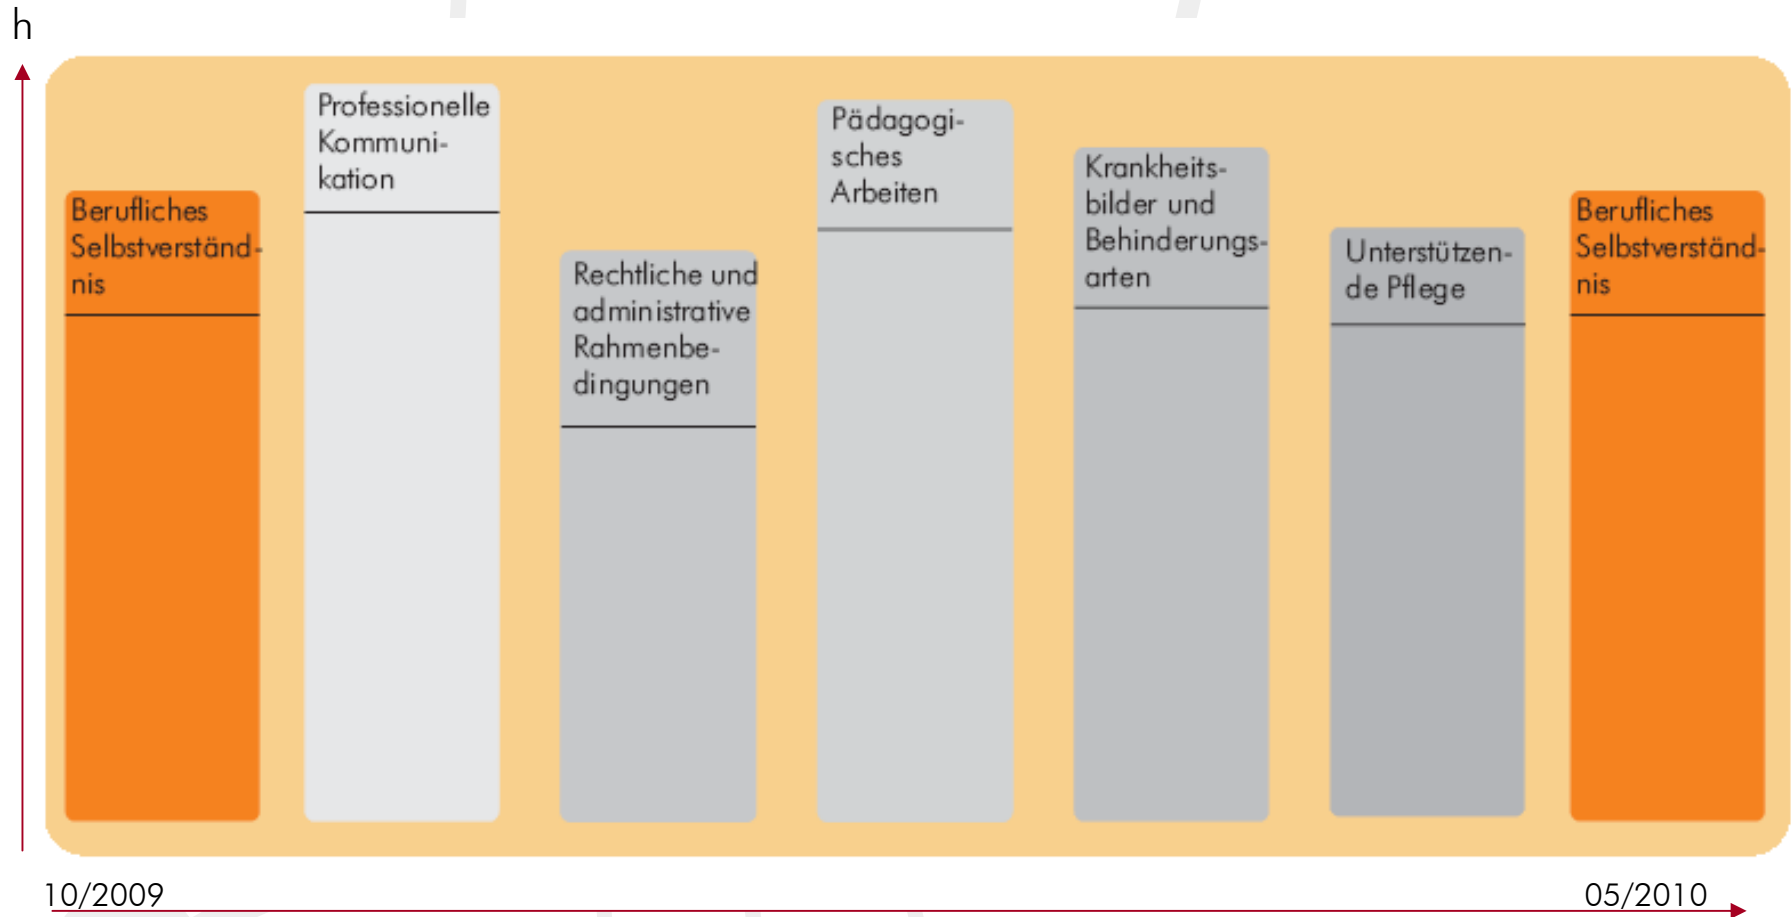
h

Berufliches Selbstverständnis

Professionelle Kommunikation

Rechtliche und administrative Rahmenbedingungen

Pädagogisches Arbeiten

Krankheitsbilder und Behinderungsarten

Unterstützende Pflege

Berufliches Selbstverständnis

10/2009

05/2010